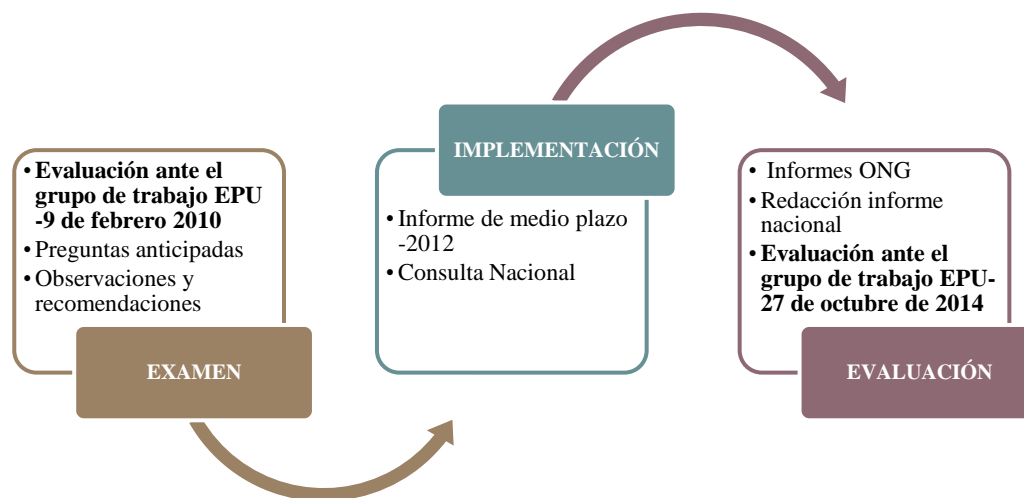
• **Evaluación ante el grupo de trabajo EPU -9 de febrero 2010**
• Preguntas anticipadas
• Observaciones y recomendaciones

EXAMEN

IMPLEMENTACIÓN

• Informe de medio plazo -2012
• Consulta Nacional

• Informes ONG
• Redacción informe nacional
• **Evaluación ante el grupo de trabajo EPU-27 de octubre de 2014**

EVALUACIÓN